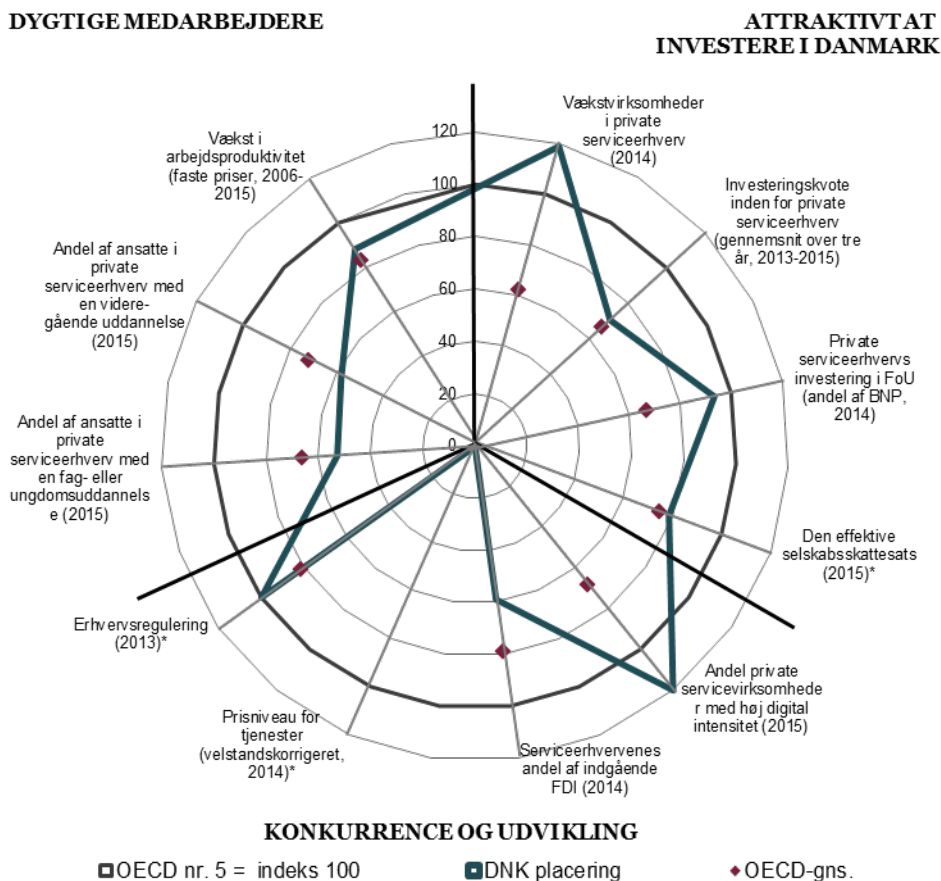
DYGTIGE MEDARBEJDERE

ATTRAKTIVT AT INVESTERE I DANMARK

120
100
80
60
40
20
0

Vækstvirksomheder i private serviceerhverv (2014)

Investeringskvote inden for private serviceerhverv (gennemsnit over tre år, 2013-2015)

Private serviceerhvervs investering i FoU (andel af BNP, 2014)

Den effektive selskabsskattesats (2015)*

Andel private servicevirksomheder med høj digital intensitet (2015)

Serviceerhvervenes andel af indgående FDI (2014)

Prisniveau for tjenester (velstandskorrigeret, 2014)*

Erhvervsregulering (2013)*

Andel af ansatte i private serviceerhverv med en fag- eller ungdomsuddannelse (2015)

Andel af ansatte i private serviceerhverv med en videregående uddannelse (2015)

Vækst i arbejdsproduktivitet (faste priser, 2006-2015)

KONKURRENCE OG UDVIKLING

OECD nr. 5 = indeks 100
DNK placering
OECD-gns.